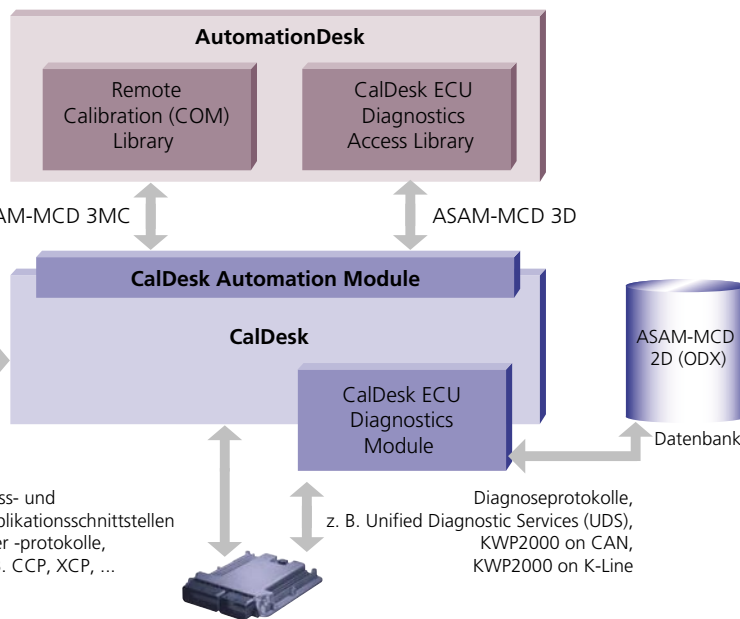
AutomationDesk

Remote Calibration (COM) Library

CalDesk ECU Diagnostics Access Library

AM-MCD 3MC

ASAM-MCD 3D

CalDesk Automation Module

CalDesk

ASAM-MCD 2D (ODX)

CalDesk ECU Diagnostics Module

Datenbank

ss- und plikationsschnittstellen er -protokolle, . CCP, XCP, ...

Diagnoseprotokolle, z. B. Unified Diagnostic Services (UDS), KWP2000 on CAN, KWP2000 on K-Line